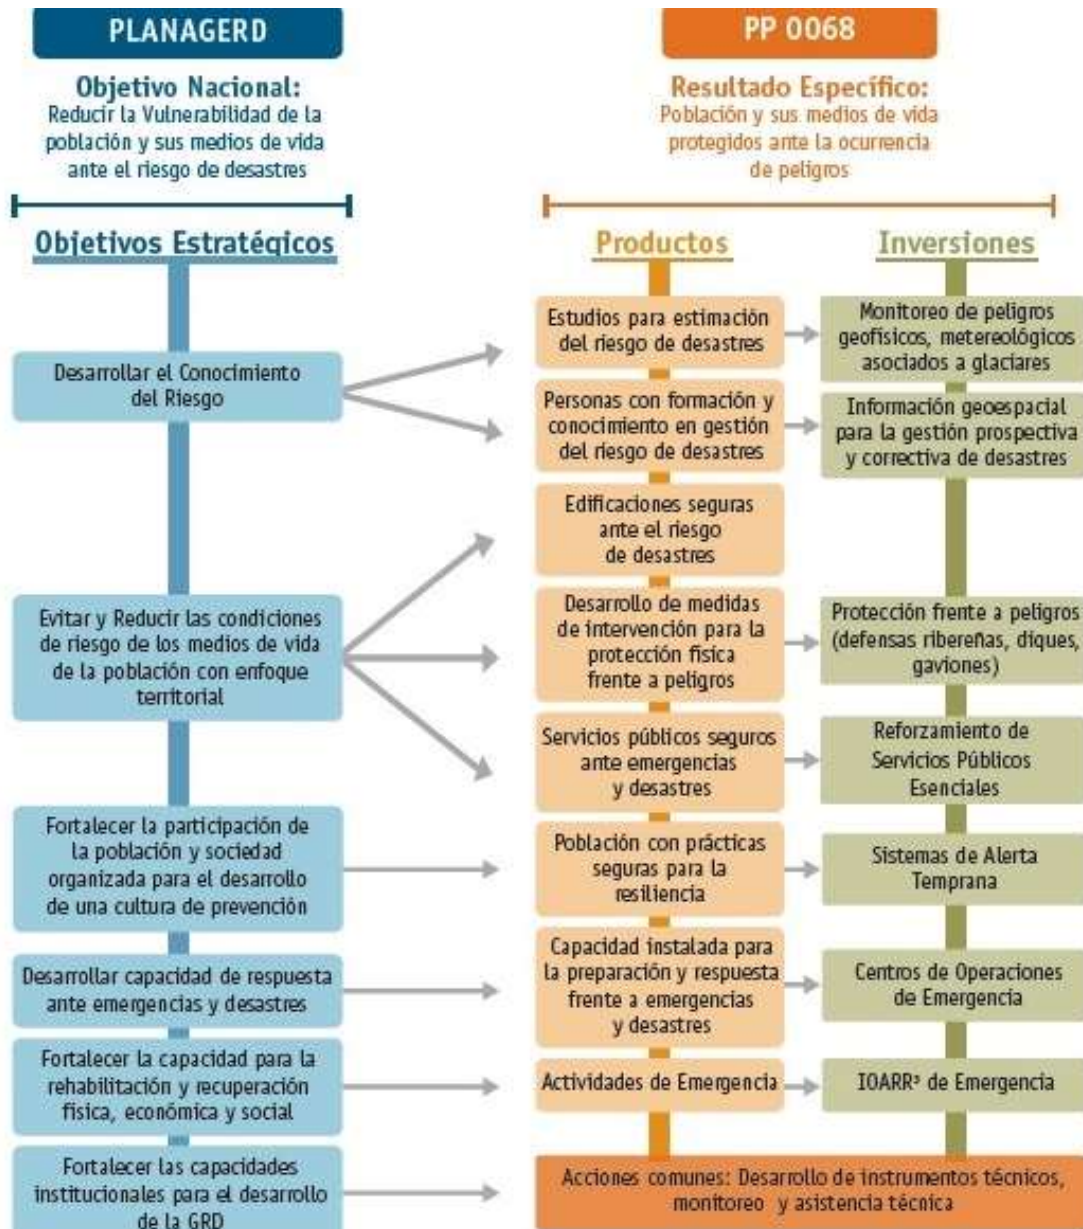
PLANAGERD

Objetivo Nacional:
Reducir la Vulnerabilidad de la población y sus medios de vida ante el riesgo de desastres

Objetivos Estratégicos

Desarrollar el Conocimiento del Riesgo

Evitar y Reducir las condiciones de riesgo de los medios de vida de la población con enfoque territorial

Fortalecer la participación de la población y sociedad organizada para el desarrollo de una cultura de prevención

Desarrollar capacidad de respuesta ante emergencias y desastres

Fortalecer la capacidad para la rehabilitación y recuperación física, económica y social

Fortalecer las capacidades institucionales para el desarrollo de la GRD

PP 0068

Resultado Específico:
Población y sus medios de vida protegidos ante la ocurrencia de peligros

Productos

Estudios para estimación del riesgo de desastres

Personas con formación y conocimiento en gestión del riesgo de desastres

Edificaciones seguras ante el riesgo de desastres

Desarrollo de medidas de intervención para la protección física frente a peligros

Servicios públicos seguros ante emergencias y desastres

Población con prácticas seguras para la resiliencia

Capacidad instalada para la preparación y respuesta frente a emergencias y desastres

Actividades de Emergencia

Inversiones

Monitoreo de peligros geofísicos, metereológicos asociados a glaciares

Información geoespacial para la gestión prospectiva y correctiva de desastres

Protección frente a peligros (defensas ribereñas, diques, gaviones)

Reforzamiento de Servicios Públicos Esenciales

Sistemas de Alerta Temprana

Centros de Operaciones de Emergencia

IOARR³ de Emergencia

Acciones comunes: Desarrollo de instrumentos técnicos, monitoreo y asistencia técnica